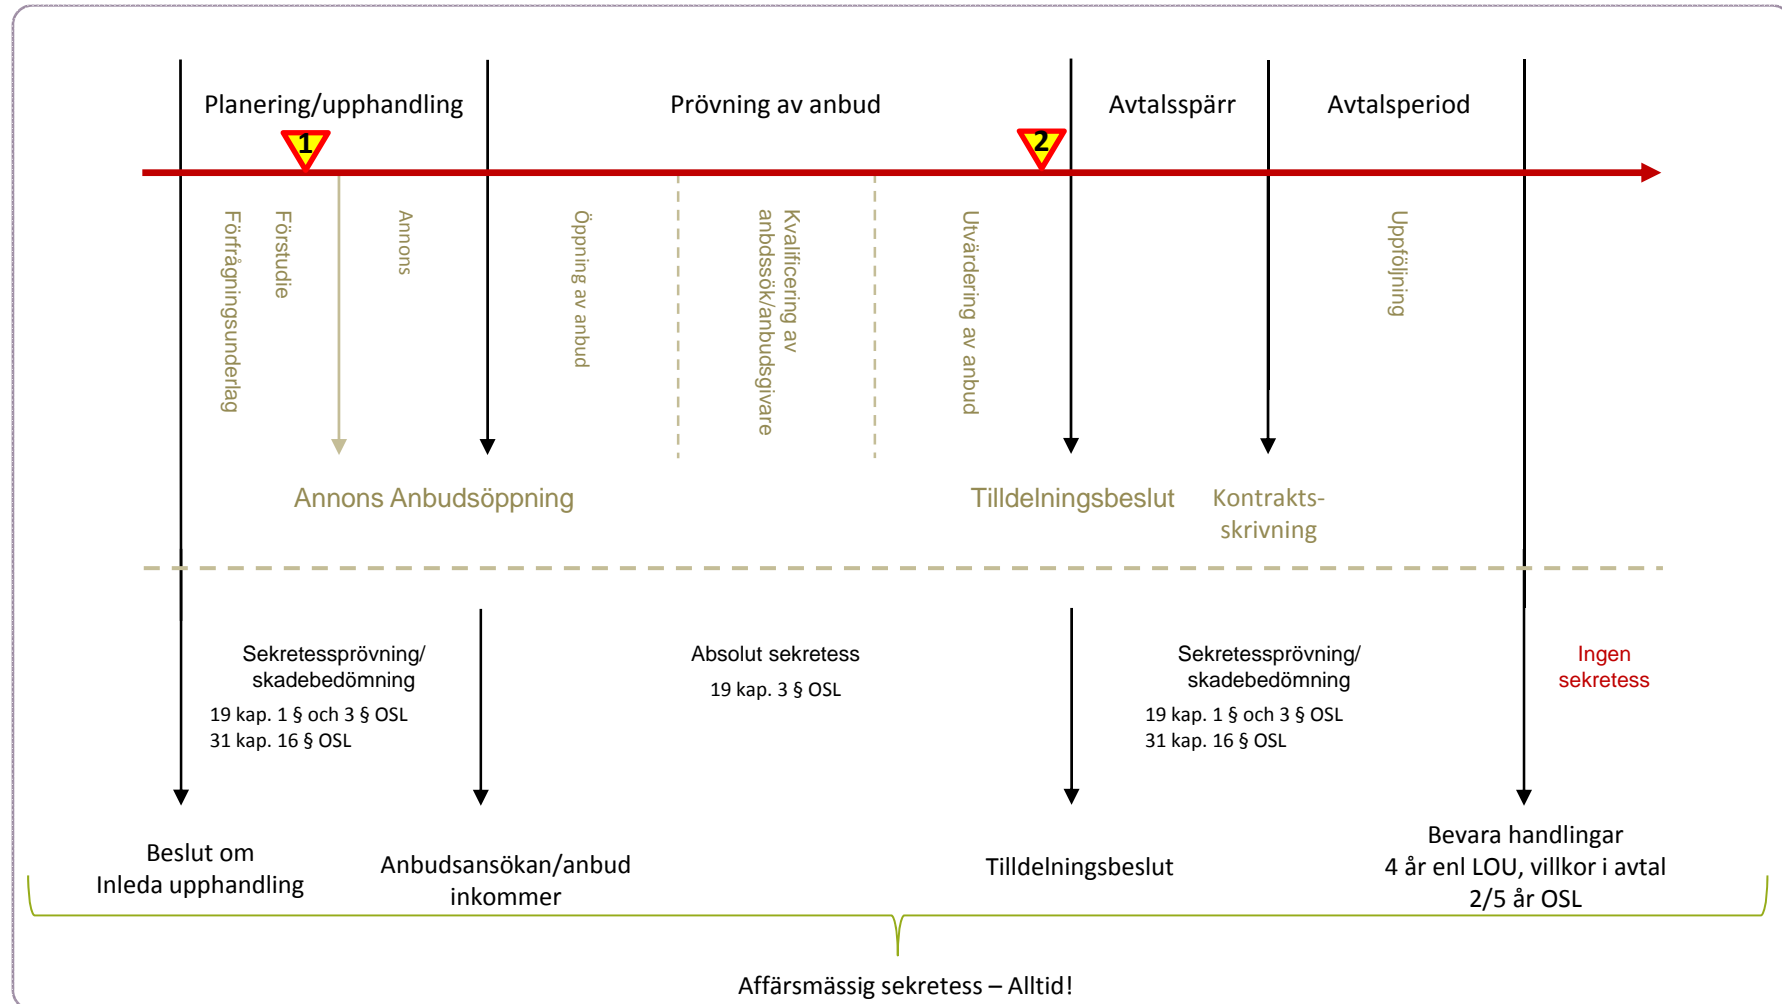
Planering/upphandling

Prövning av anbud

Avtalsspärr

Avtalsperiod

1

2

Förfrågningsunderlag

Förstudie

Annons

Öppning av anbud

Kvalificering av anbodssök/anbudsgivare

Utvärdering av anbud

Uppföljning

Annons Anbudsöppning

Tilldelningsbeslut

Kontrakts-skrivning

Sekretessprövning/ skadebedömning

19 kap. 1 § och 3 § OSL
31 kap. 16 § OSL

Absolut sekretess

19 kap. 3 § OSL

Sekretessprövning/ skadebedömning

19 kap. 1 § och 3 § OSL
31 kap. 16 § OSL

Ingen sekretess

Beslut om Inleda upphandling

Anbudsansökan/anbud inkommer

Tilldelningsbeslut

Bevara handlingar
4 år enl LOU, villkor i avtal
2/5 år OSL

Affärsmässig sekretess – Alltid!